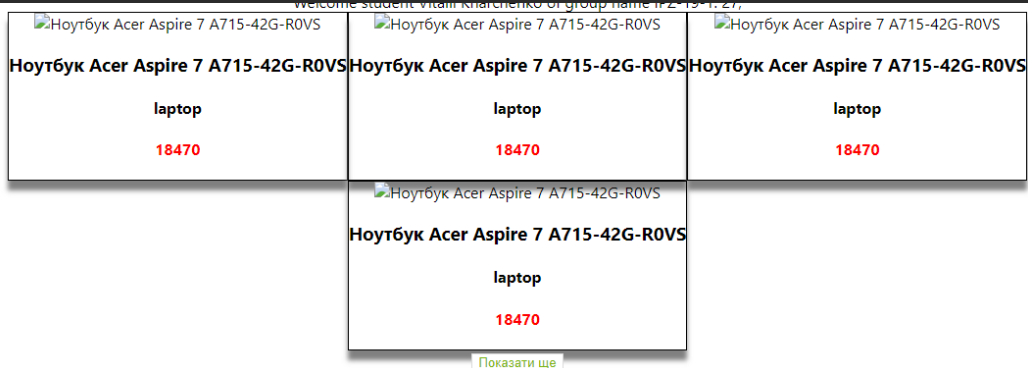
Welcome student Vitalii Kharchenko of group name IPZ-19-1: 27,

Ноутбук Acer Aspire 7 A715-42G-R0VS

Ноутбук Acer Aspire 7 A715-42G-R0VS

laptop

18470

Ноутбук Acer Aspire 7 A715-42G-R0VS

Ноутбук Acer Aspire 7 A715-42G-R0VS

laptop

18470

Ноутбук Acer Aspire 7 A715-42G-R0VS

Ноутбук Acer Aspire 7 A715-42G-R0VS

laptop

18470

Ноутбук Acer Aspire 7 A715-42G-R0VS

Ноутбук Acer Aspire 7 A715-42G-R0VS

laptop

18470

Показати ще